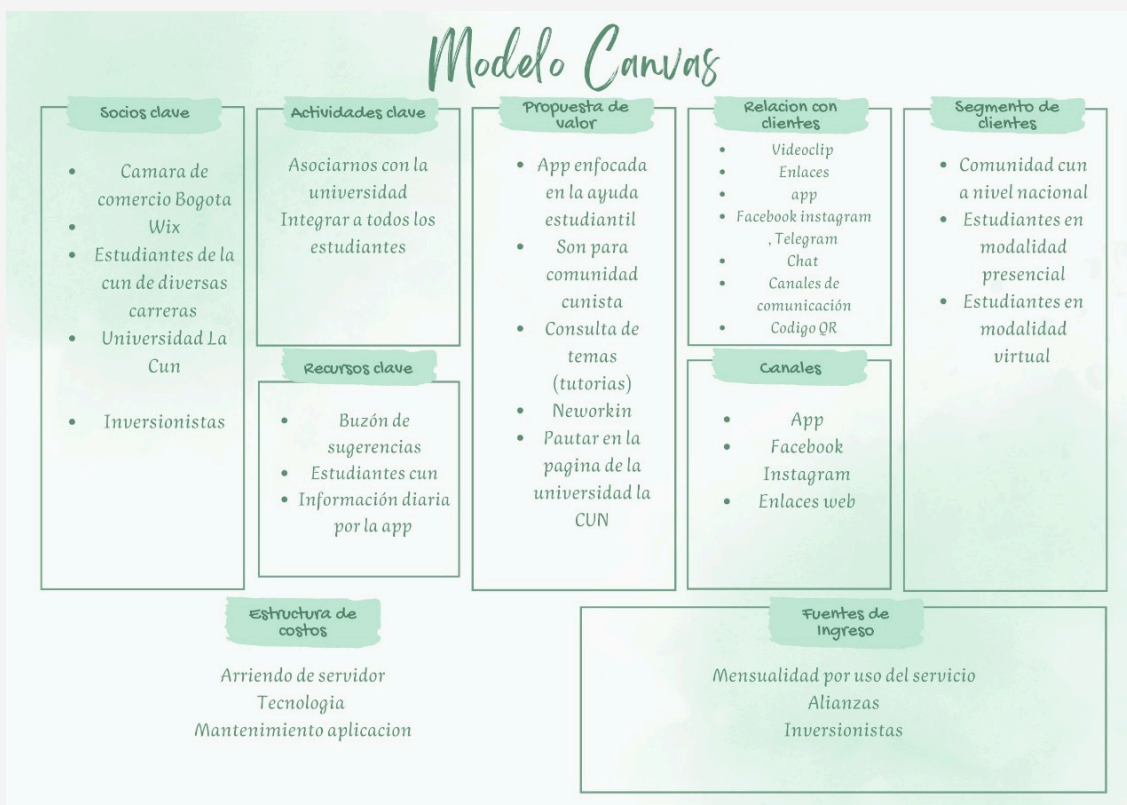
Modelo Canvas

Socios clave

- Camara de comercio Bogota
- Wix
- Estudiantes de la cun de diversas carreras
- Universidad La Cun
- Inversionistas

Actividades clave

Asociarnos con la universidad
Integrar a todos los estudiantes

Recursos clave

- Buzón de sugerencias
- Estudiantes cun
- Información diaria por la app

Propuesta de valor

- App enfocada en la ayuda estudiantil
- Son para comunidad cunista
- Consulta de temas (tutorias)
- Neworkin
- Pautar en la pagina de la universidad la CUN

Relacion con clientes

- Videoclip
- Enlaces
- app
- Facebook instagram , Telegram
- Chat
- Canales de comunicación
- Codigo QR

Canales

- App
- Facebook Instagram
- Enlaces web

Segmento de clientes

- Comunidad cun a nivel nacional
- Estudiantes en modalidad presencial
- Estudiantes en modalidad virtual

Estructura de costos

Arriendo de servidor
Tecnologia
Mantenimiento aplicacion

Fuentes de ingreso

Mensualidad por uso del servicio
Alianzas
Inversionistas